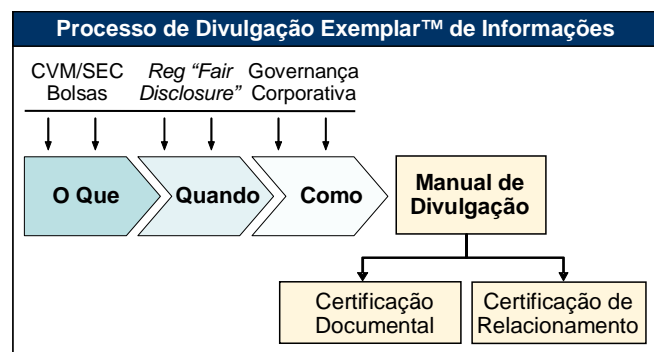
Processo de Divulgação Exemplar™ de Informações

CVM/SEC Bolsas

Reg "Fair Disclosure"

Governança Corporativa

O Que

Quando

Como

Manual de Divulgação

Certificação Documental

Certificação de Relacionamento